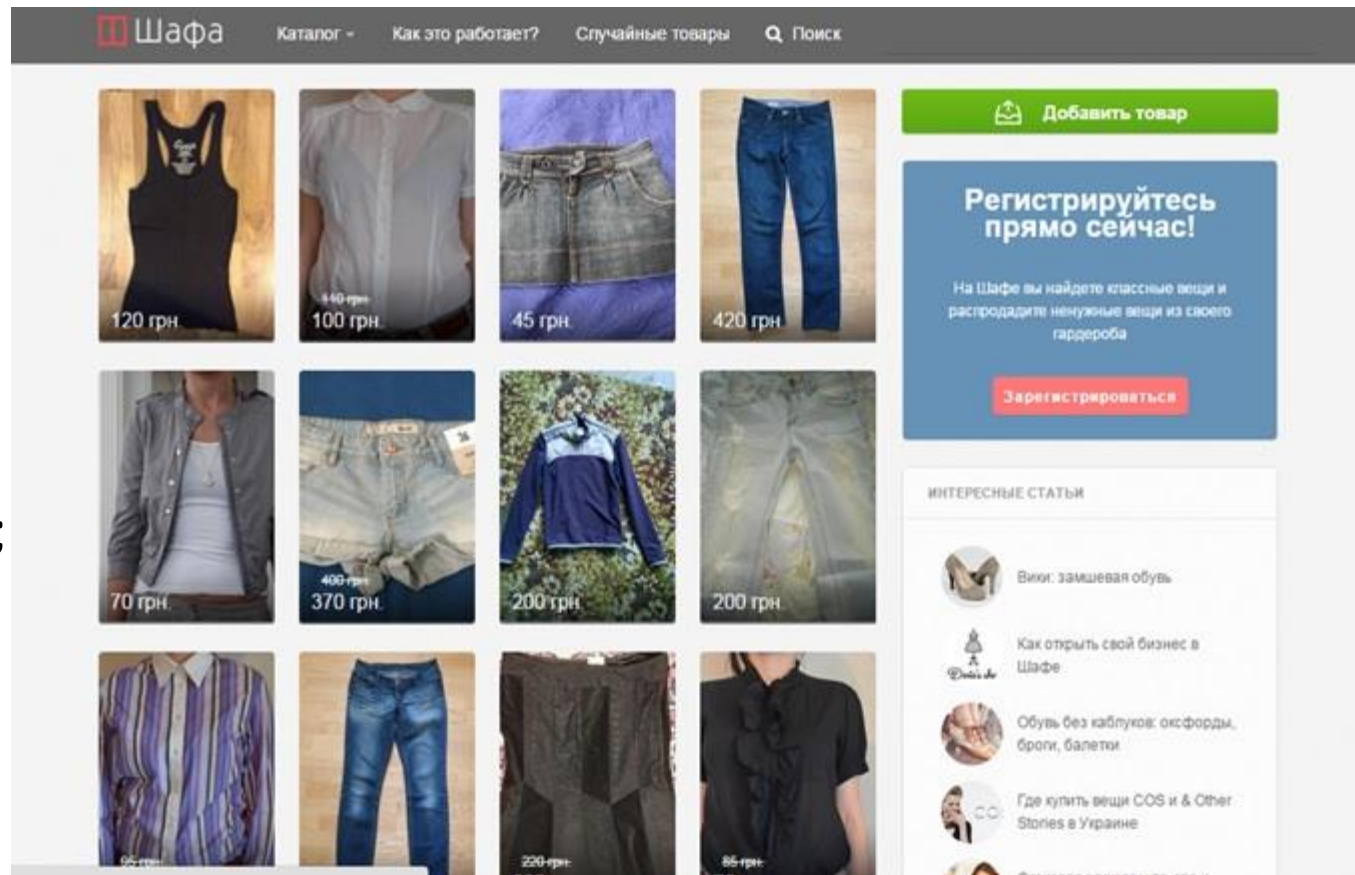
Шафа Каталог - Как это работает? Случайные товары Поиск

120 грн.

~~110 грн.~~ 100 грн.

45 грн.

420 грн.

Добавить товар

Регистрируйтесь прямо сейчас!

На Шафе вы найдете классные вещи и распродадите ненужные вещи из своего гардероба

Зарегистрироваться

70 грн.

~~400 грн.~~ 370 грн.

200 грн.

200 грн.

ИНТЕРЕСНЫЕ СТАТЬИ

Вики: замшевая обувь

Как открыть свой бизнес в Шафе

Обувь без каблуков: оксфорды, броги, балетки

Где купить вещи COS и & Other Stories в Украине

~~95 грн.~~

~~220 грн.~~

~~85 грн.~~

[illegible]